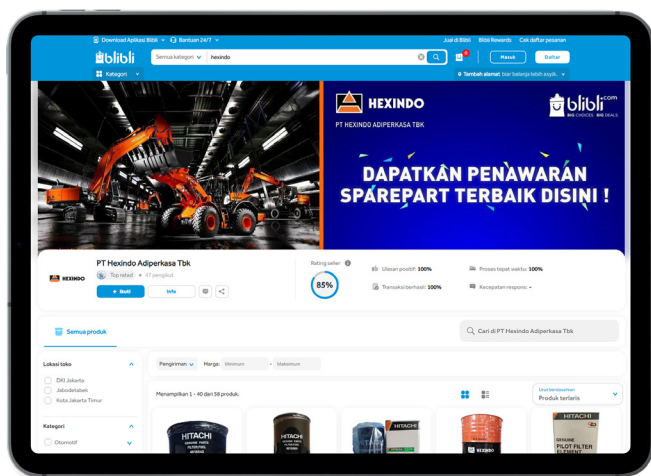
Download Aplikasi Blibli Bantuan 24/7 Jual di Blibli Blibli Rewards Cek daftar pesanan

blibli Semua kategori hexindo Masuk Daftar

Kategori Tambah alamat biar belanja lebih asyik.

HEXINDO

PT HEXINDO ADIPERKASA TBK

blibli.com BIG CHOICES. BIG DEALS

DAPATKAN PENAWARAN SPAREPART TERBAIK DISINI !

HEXINDO

PT Hexindo Adiperkasa Tbk

Top rated • 47 pengikut

+ Ikuti Info

Rating seller

85%

Ulasan positif: 100%

Transaksi berhasil: 100%

Proses tepat waktu: 100%

Kecepatan respons: -

Semua produk

Cari di PT Hexindo Adiperkasa Tbk

Lokasi toko

DKI Jakarta

Jabodetabek

Kota Jakarta Timur

Kategori

Otomotif

Pengiriman Harga: Minimum - Maksimum

Menampilkan 1 - 40 dari 58 produk.

Urut berdasarkan
Produk terlaris

HITACHI

HITACHI

HITACHI

HITACHI

HITACHI GENUINE PILOT FILTER ELEMENT